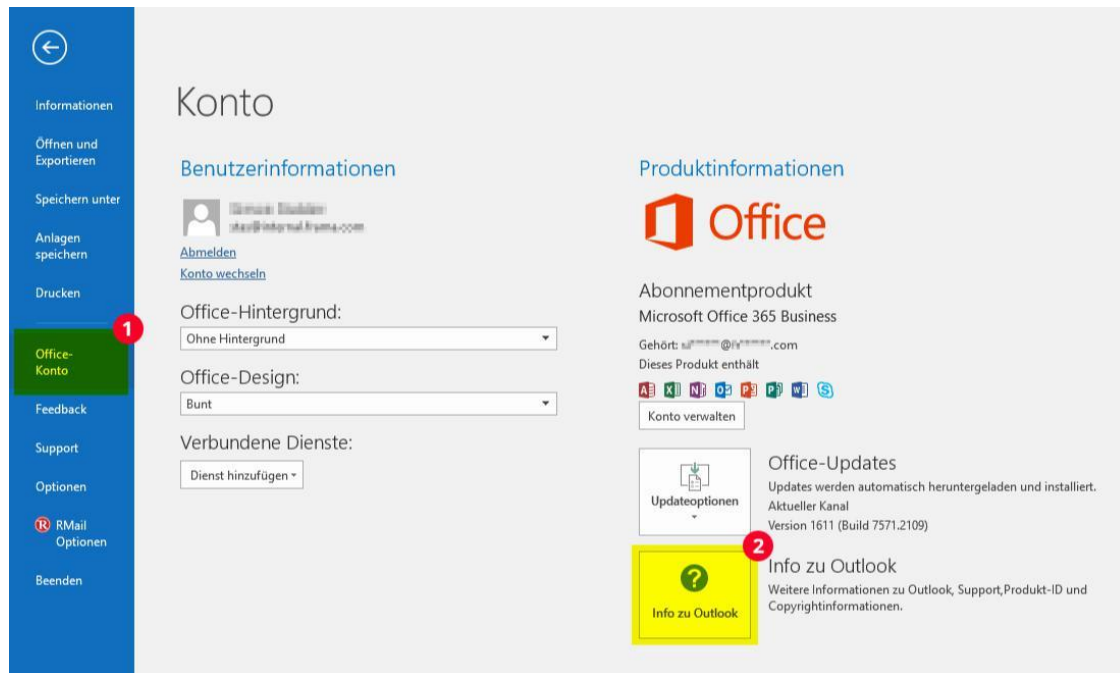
Informationen
Öffnen und Exportieren
Speichern unter
Anlagen speichern
Drucken
1
Office-Konto
Feedback
Support
Optionen
RMail Optionen
Beenden

Konto

Benutzerinformationen

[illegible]
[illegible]
Abmelden
Konto wechseln

Office-Hintergrund:
Ohne Hintergrund

Office-Design:
Bunt

Verbundene Dienste:
Dienst hinzufügen

Produktinformationen

Office

Abonnementprodukt
Microsoft Office 365 Business
Gehört: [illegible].com
Dieses Produkt enthält

Konto verwalten

Updateoptionen

Office-Updates
Updates werden automatisch heruntergeladen und installiert.
Aktueller Kanal
Version 1611 (Build 7571.2109)

2

Info zu Outlook

Info zu Outlook
Weitere Informationen zu Outlook, Support,Produkt-ID und Copyrightinformationen.